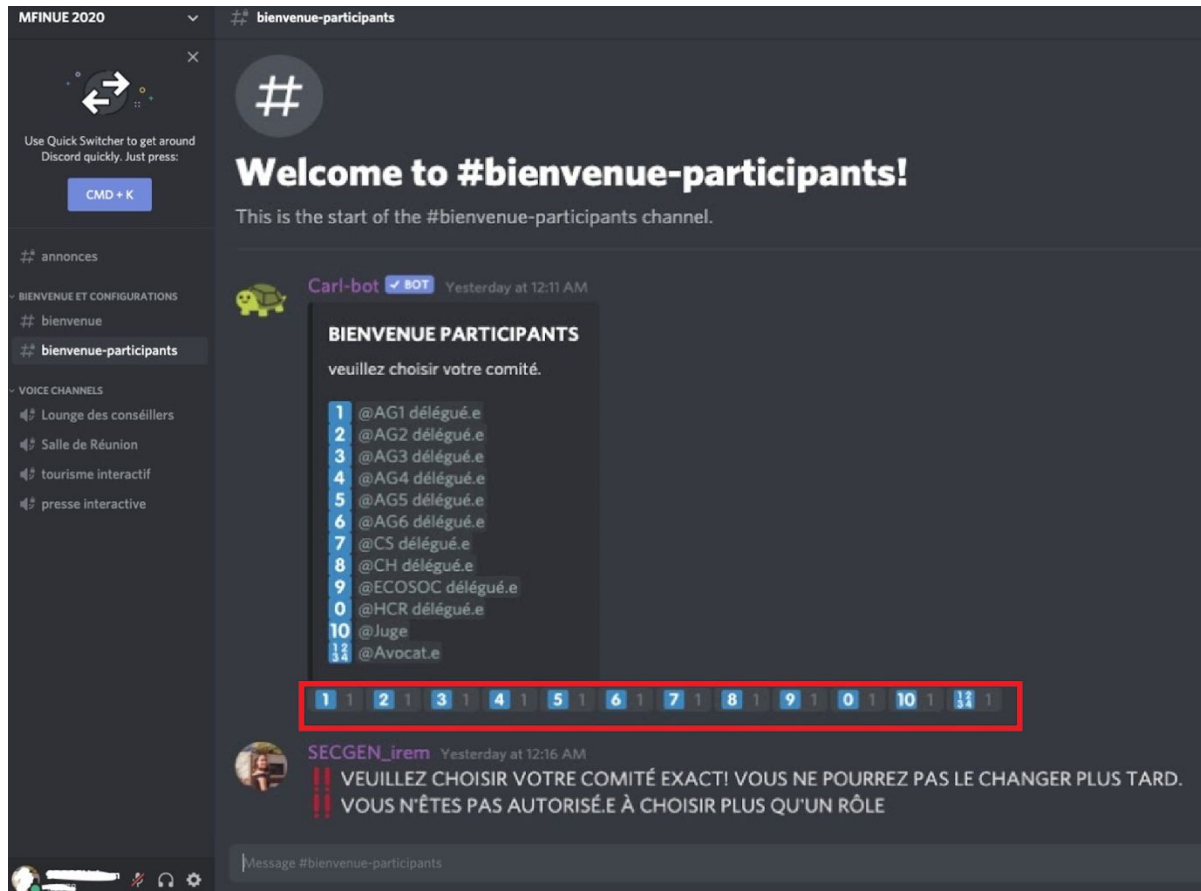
MFINUE 2020

Use Quick Switcher to get around Discord quickly. Just press:

CMD + K

annonces

BIENVENUE ET CONFIGURATIONS

bienvenue

bienvenue-participants

VOICE CHANNELS

Lounge des conséillers

Salle de Réunion

tourisme interactif

presse interactive

bienvenue-participants

Welcome to #bienvenue-participants!

This is the start of the #bienvenue-participants channel.

Carl-bot BOT Yesterday at 12:11 AM

BIENVENUE PARTICIPANTS

veuillez choisir votre comité.

1 @AG1 délégué.e
2 @AG2 délégué.e
3 @AG3 délégué.e
4 @AG4 délégué.e
5 @AG5 délégué.e
6 @AG6 délégué.e
7 @CS délégué.e
8 @CH délégué.e
9 @ECOSOC délégué.e
0 @HCR délégué.e
10 @Juge
1234 @Avocat.e

1 1 2 1 3 1 4 1 5 1 6 1 7 1 8 1 9 1 0 1 10 1 1234 1

SECGEN_irem Yesterday at 12:16 AM

VEUILLEZ CHOISIR VOTRE COMITÉ EXACT! VOUS NE POURREZ PAS LE CHANGER PLUS TARD.

VOUS N'ÊTES PAS AUTORISÉ.E À CHOISIR PLUS QU'UN RÔLE

Message #bienvenue-participants